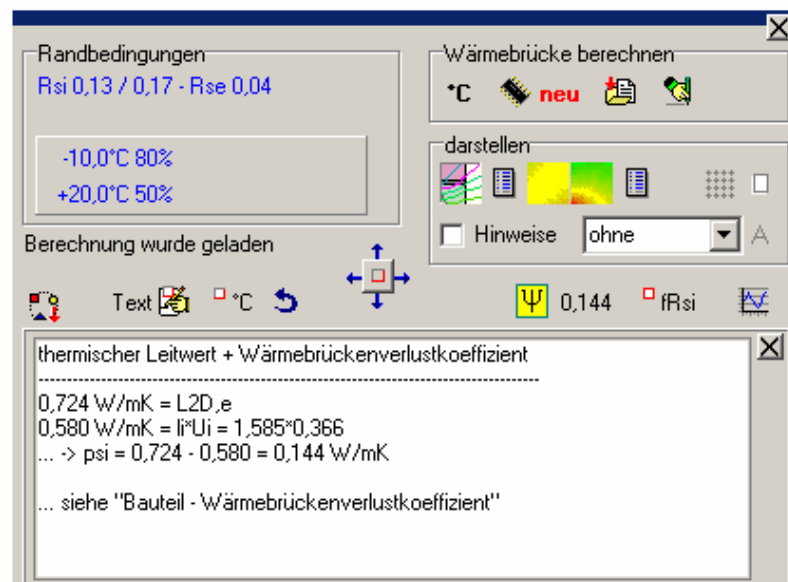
Randbedingungen
Rsi 0,13 / 0,17 - Rse 0,04

-10,0°C 80%
+20,0°C 50%

Berechnung wurde geladen

Wärmebrücke berechnen
°C neu

darstellen

Hinweise ohne

Text °C

Ψ 0,144 fRsi

thermischer Leitwert + Wärmebrückenverlustkoeffizient
------------------------------------------------------------
0,724 W/mK = L2D,e
0,580 W/mK = li*Ui = 1,585*0,366
... -> psi = 0,724 - 0,580 = 0,144 W/mK

... siehe "Bauteil - Wärmebrückenverlustkoeffizient"